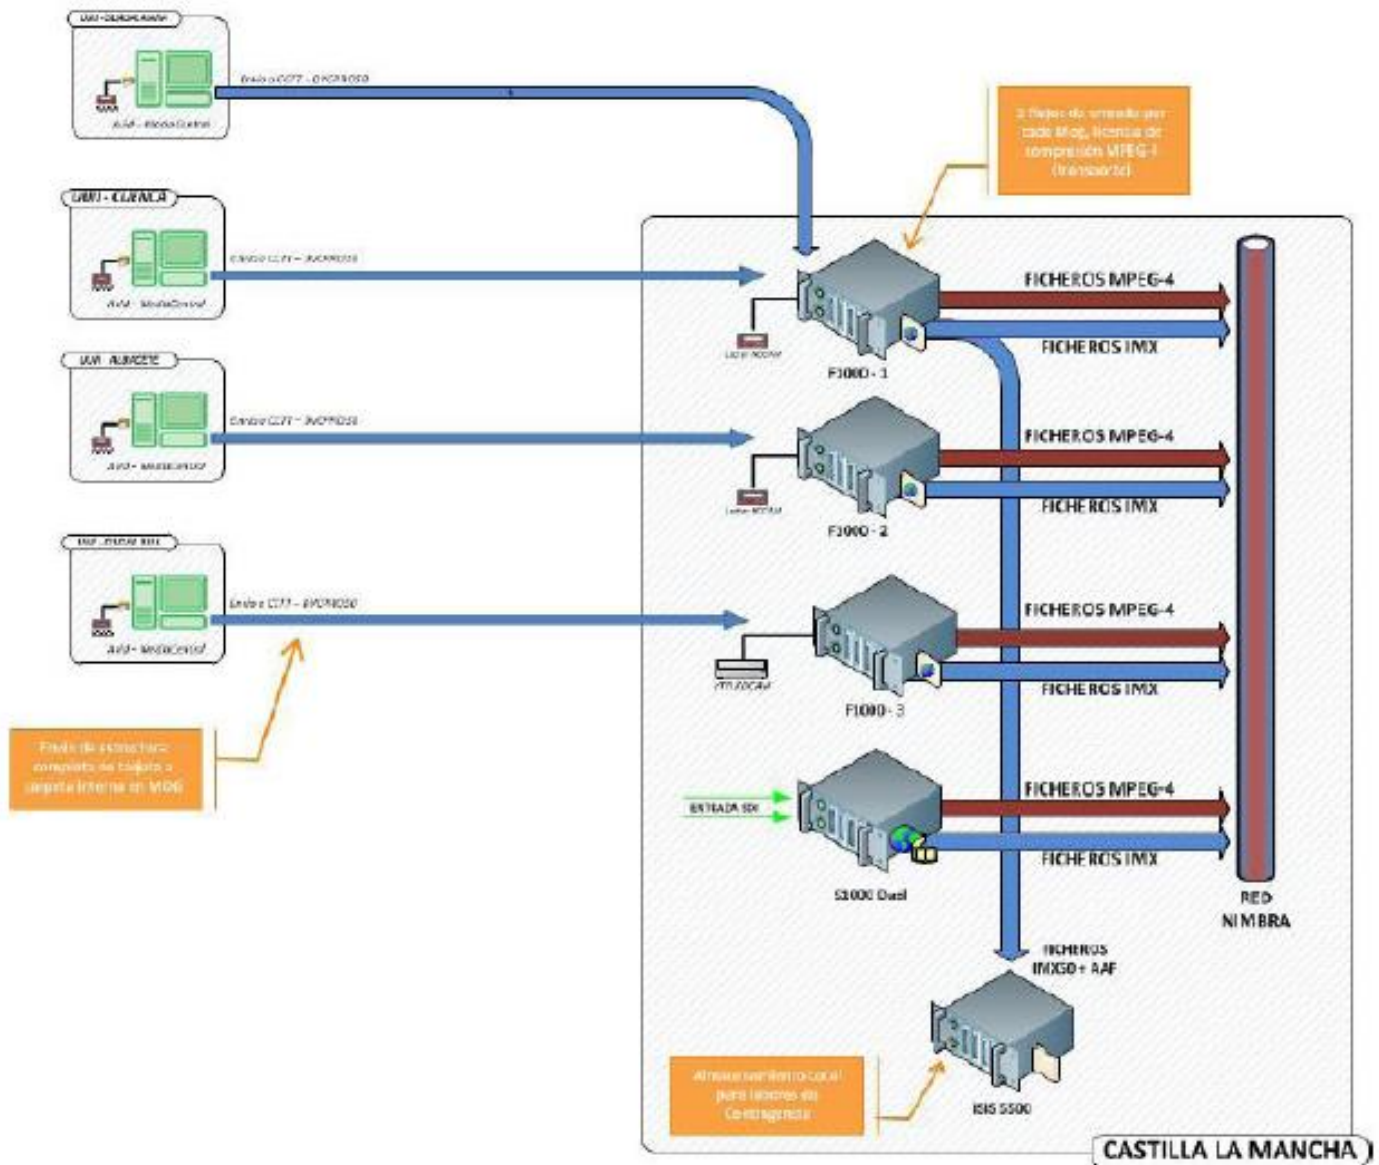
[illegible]

Envío CIFS – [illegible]

Avid – MediaCentral

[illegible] – CUENCA

Envío CIFS – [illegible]

Avid – MediaCentral

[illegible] ALBACETE

Envío CIFS – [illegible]

Avid – MediaCentral

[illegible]

Envío CIFS – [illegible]

Avid – MediaCentral

Envío de estructura completa de tarjeta a carpeta interna en MOG

2 flujos de entrada por cada Mog, licencia de compresión MPEG-I (transporte)

FICHEROS MPEG-4

FICHEROS IMX

F1000 - 1

FICHEROS MPEG-4

FICHEROS IMX

F1000 - 2

FICHEROS MPEG-4

FICHEROS IMX

F1000 - 3

ENTRADA SDI

FICHEROS MPEG-4

FICHEROS IMX

S1000 Dual

RED NIMBRA

FICHEROS IMX50 + AAF

ISIS 5500

Almacenamiento local para labores de Contingencia

CASTILLA LA MANCHA